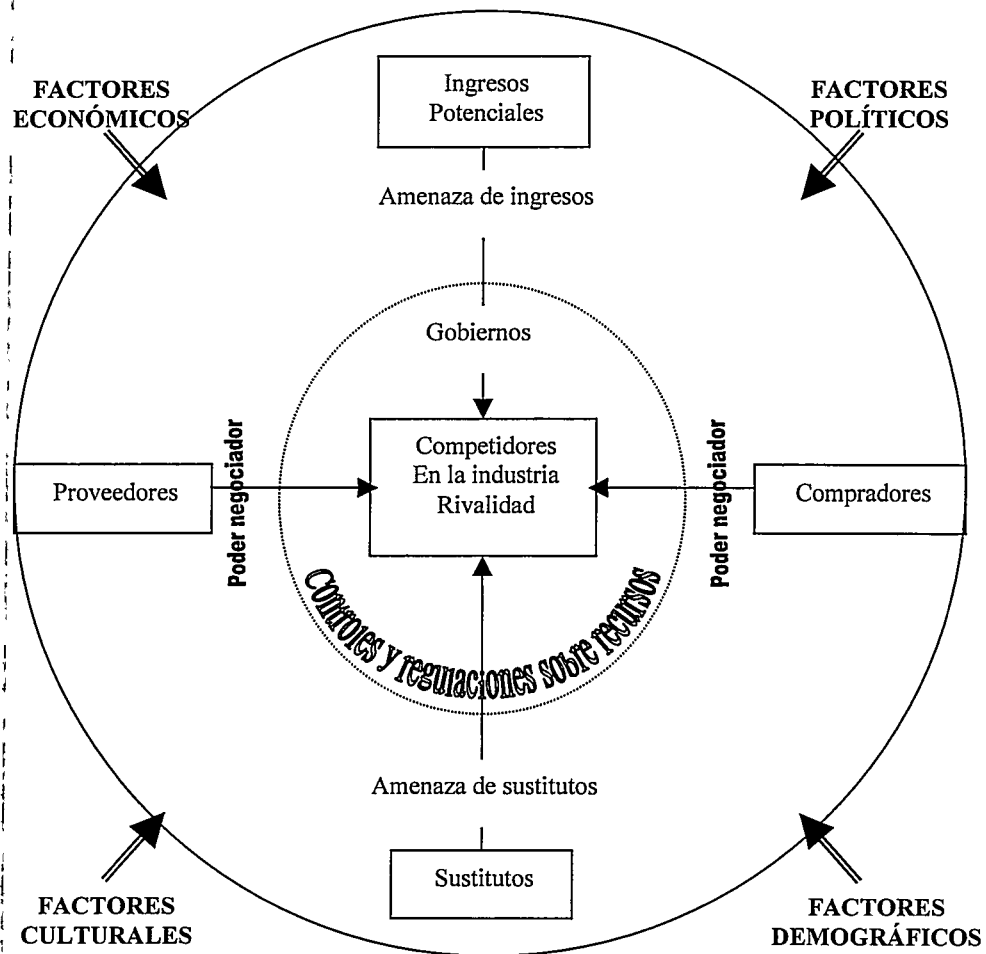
FACTORES ECONÓMICOS

Ingresos Potenciales

FACTORES POLÍTICOS

Amenaza de ingresos

Gobiernos

Poder negociador

Proveedores

Competidores En la industria Rivalidad

Poder negociador

Compradores

Controles y regulaciones sobre recursos

Amenaza de sustitutos

Sustitutos

FACTORES CULTURALES

FACTORES DEMOGRÁFICOS